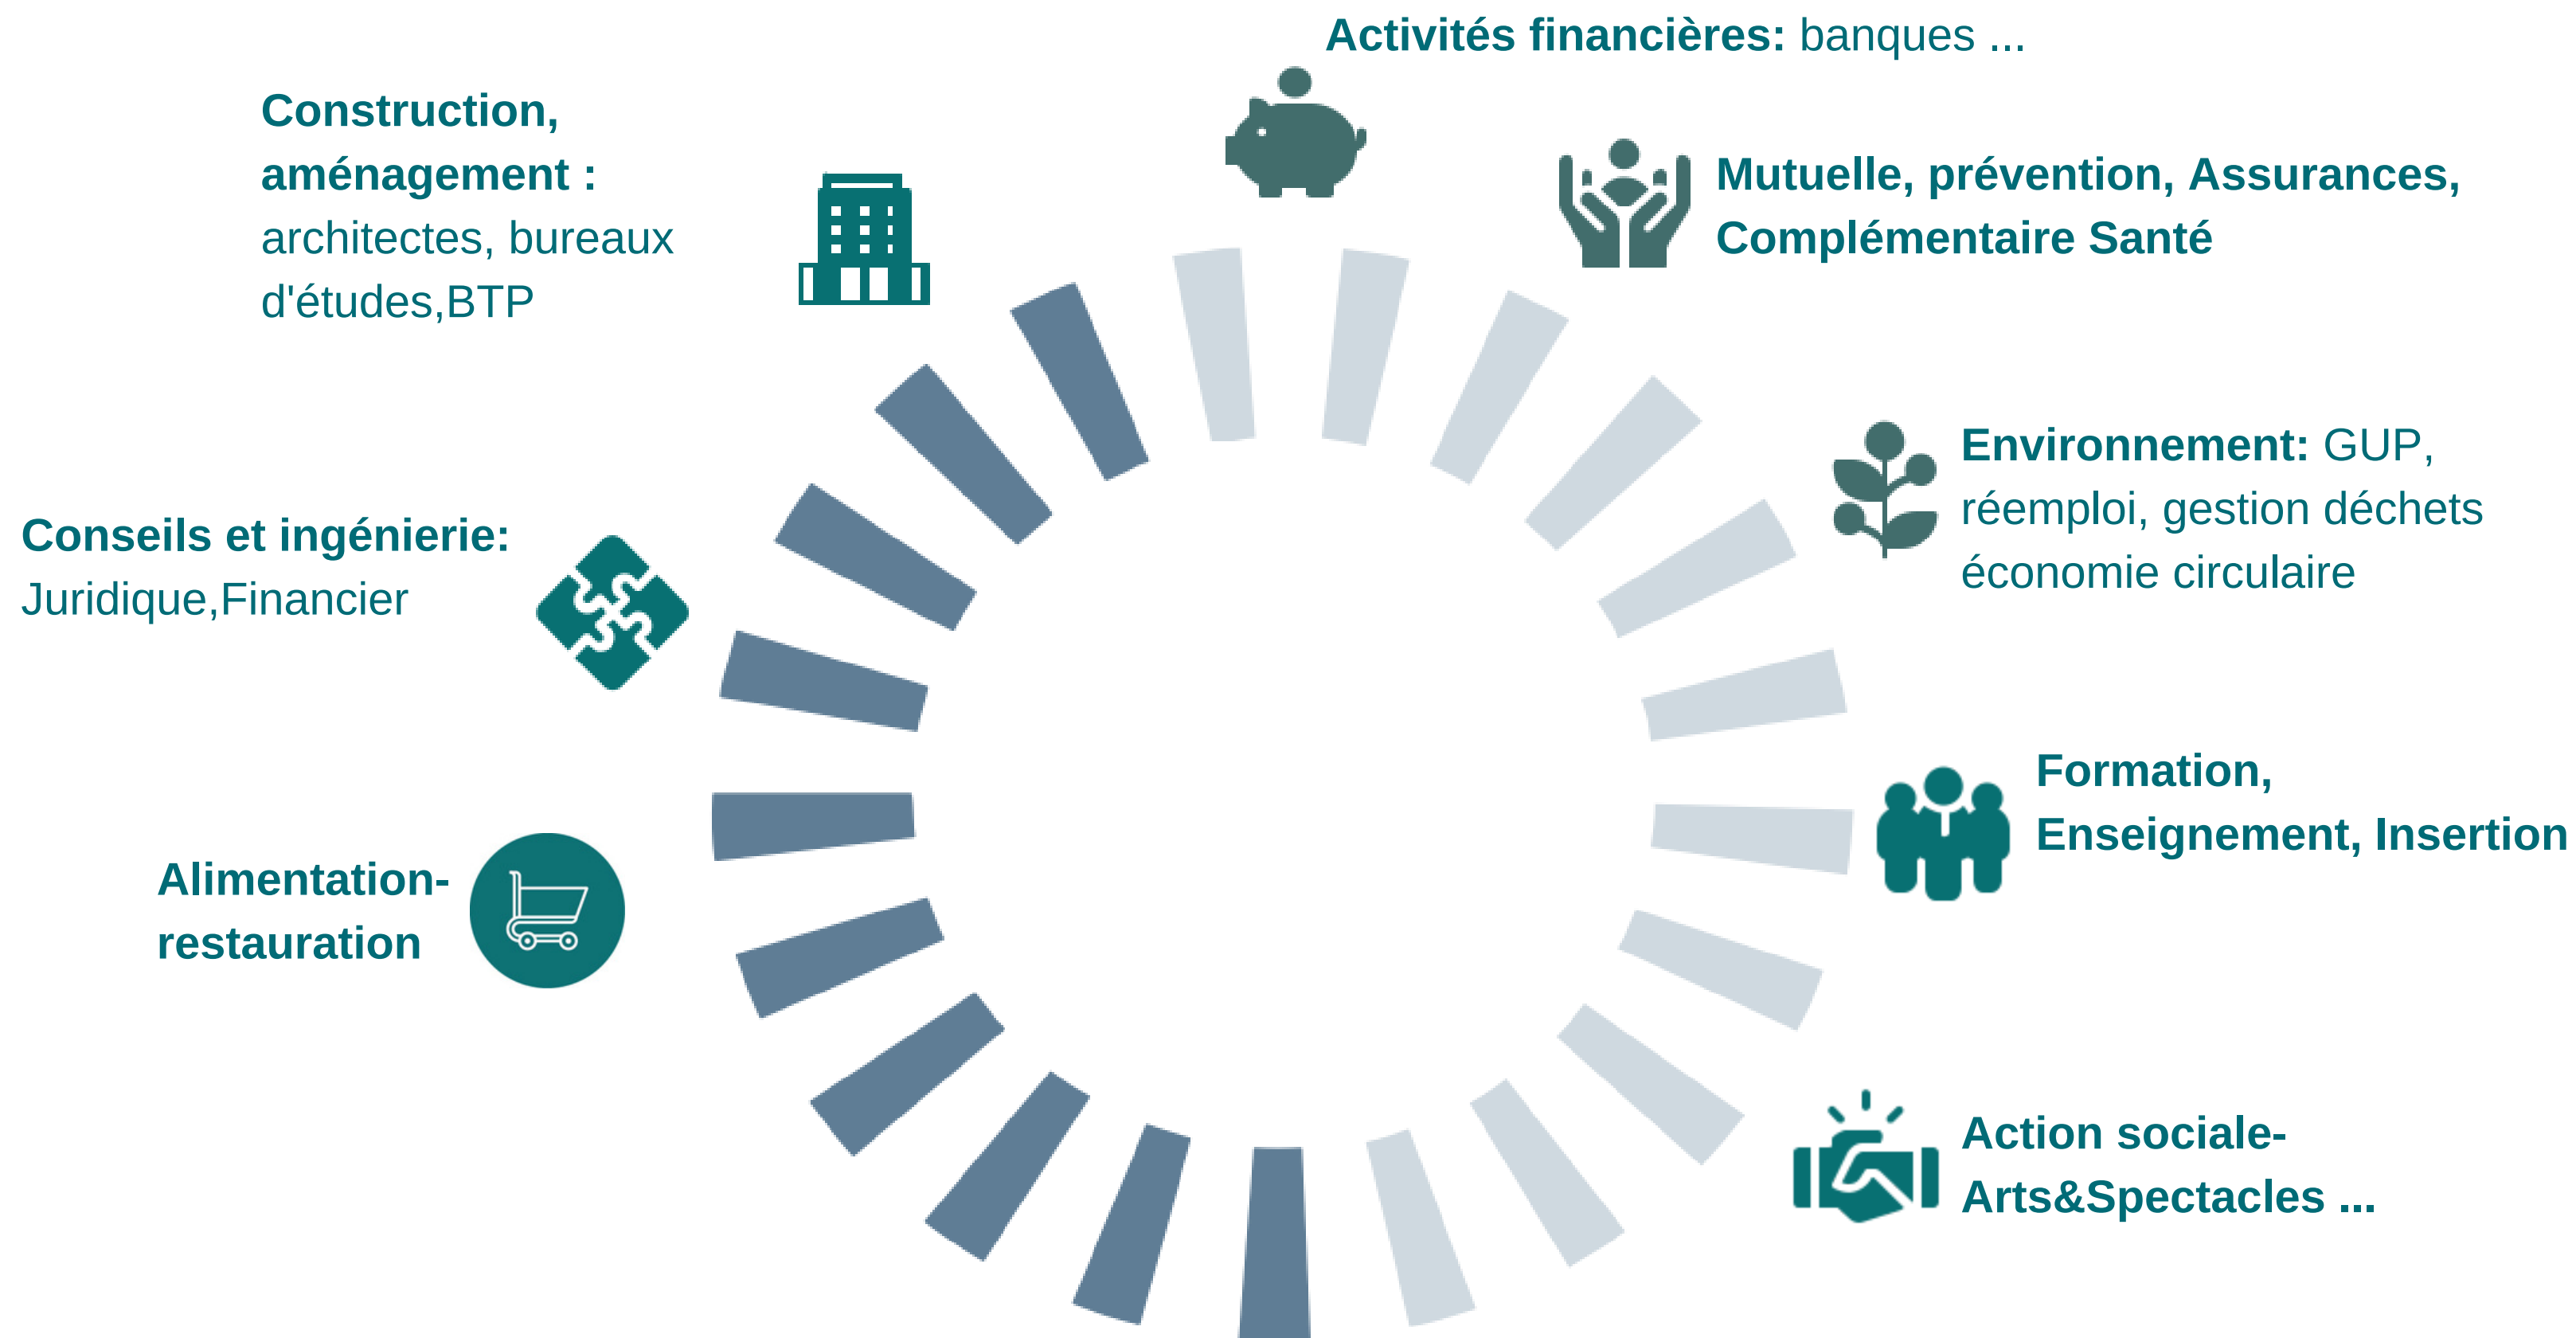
Activités financières: banques ...

Construction, aménagement : architectes, bureaux d'études,BTP

Mutuelle, prévention, Assurances, Complémentaire Santé

Environnement: GUP, réemploi, gestion déchets économie circulaire

Conseils et ingénierie: Juridique,Financier

Formation, Enseignement, Insertion

Alimentation-restauration

Action sociale-Arts&Spectacles ...